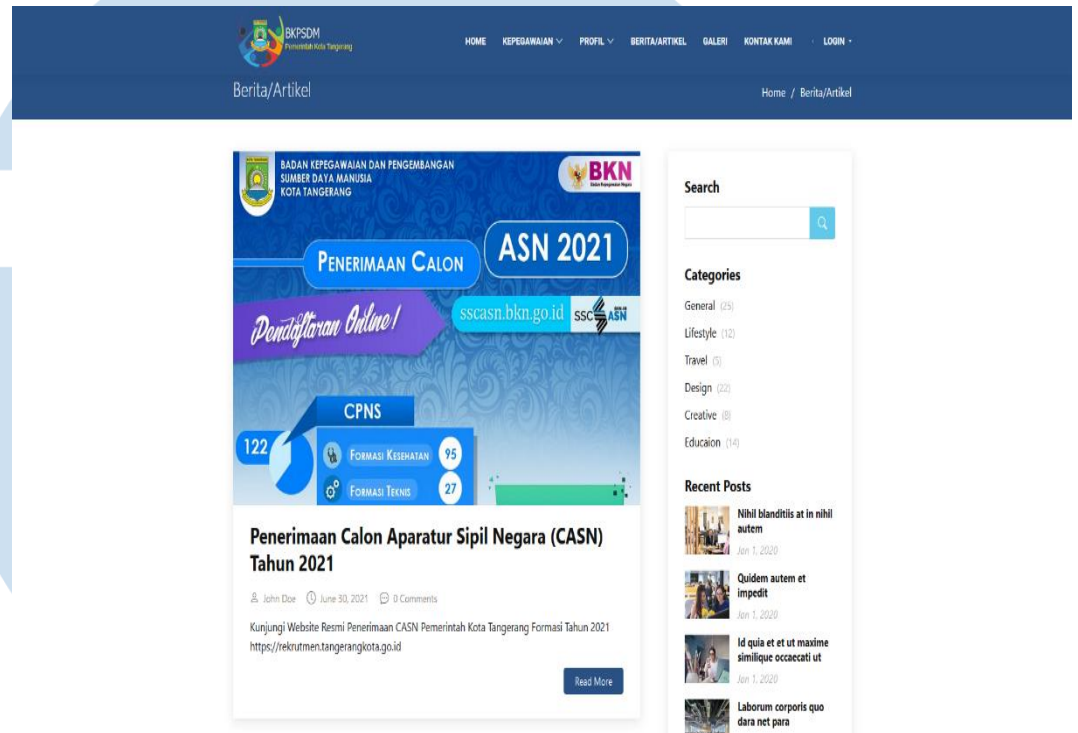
BKPSDM
Pemerintah Kota Tangerang

HOME KEPEGAWAIAN PROFIL BERITA/ARTIKEL GALERI KONTAK KAMI LOGIN

Berita/Artikel

Home / Berita/Artikel

BADAN KEPEGAWAIAN DAN PENGEMBANGAN SUMBER DAYA MANUSIA KOTA TANGERANG

BKN
Badan Kepegawaian Negara

PENERIMAAN CALON ASN 2021

Pendaftaran Online!

sscasn.bkn.go.id SSC ASN

CPNS

122

FORMASI KESEHATAN 95

FORMASI TEKNIS 27

Penerimaan Calon Aparatur Sipil Negara (CASN) Tahun 2021

John Doe June 30, 2021 0 Comments

Kunjungi Website Resmi Penerimaan CASN Pemerintah Kota Tangerang Formasi Tahun 2021 https://rekrutmen.tangerangkota.go.id

Read More

Search

Categories

General (25)

Lifestyle (12)

Travel (5)

Design (22)

Creative (8)

Educaion (14)

Recent Posts

Nihil blanditiis at in nihil autem

Jan 1, 2020

Quidem autem et impedit

Jan 1, 2020

Id quia et et ut maxime similique occaecati ut

Jan 1, 2020

Laborum corporis quo dara net para